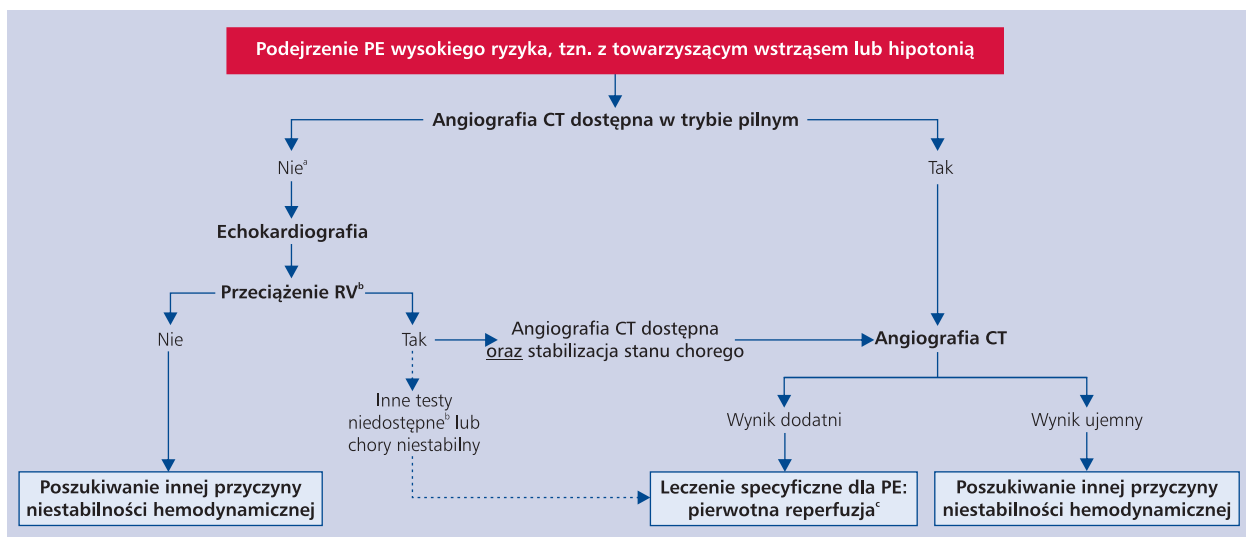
Podejrzenie PE wysokiego ryzyka, tzn. z towarzyszącym wstrząsem lub hipotonią

Angiografia CT dostępna w trybie pilnym

Nie$^{a}$

Tak

Echokardiografia

Przeciążenie RV$^{b}$

Nie

Tak

Angiografia CT dostępna oraz stabilizacja stanu chorego

Angiografia CT

Inne testy niedostępne$^{b}$ lub chory niestabilny

Wynik dodatni

Wynik ujemny

Poszukiwanie innej przyczyny niestabilności hemodynamicznej

Leczenie specyficzne dla PE: pierwotna reperfuzja$^{c}$

Poszukiwanie innej przyczyny niestabilności hemodynamicznej